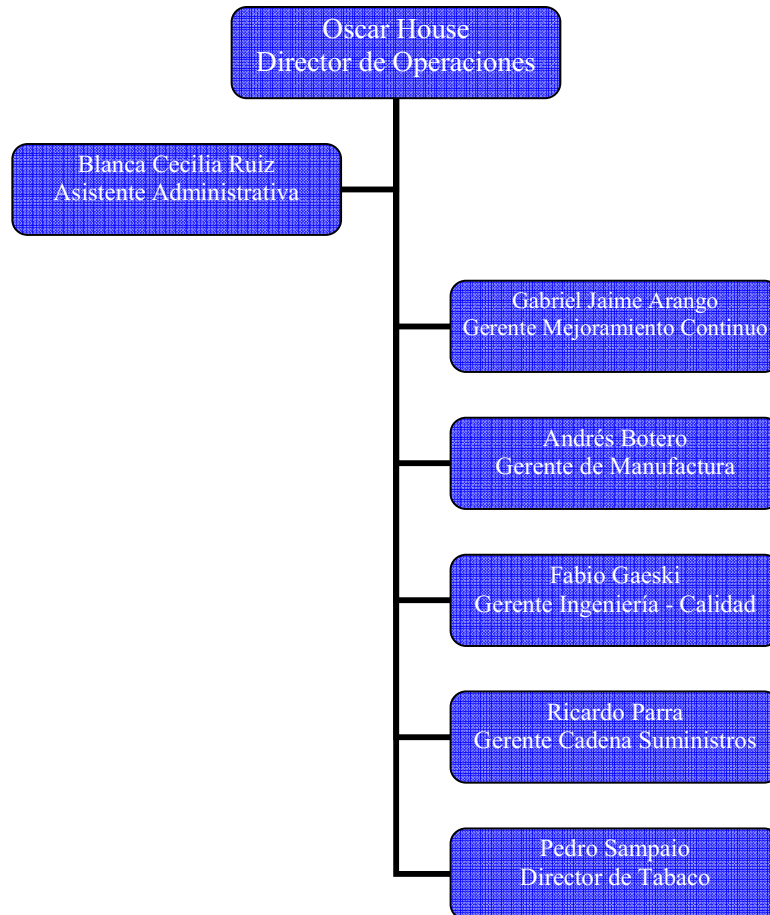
Oscar House
Director de Operaciones

Blanca Cecilia Ruiz
Asistente Administrativa

Gabriel Jaime Arango
Gerente Mejoramiento Continuo

Andrés Botero
Gerente de Manufactura

Fabio Gaeski
Gerente Ingeniería - Calidad

Ricardo Parra
Gerente Cadena Suministros

Pedro Sampaio
Director de Tabaco